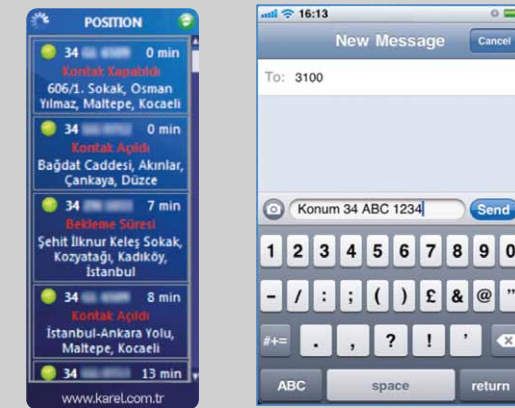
POSITION

34 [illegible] 0 min
Kontak Kapatıldı
606/1. Sokak, Osman Yılmaz, Maltepe, Kocaeli

34 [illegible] 0 min
Kontak Açıldı
Bağdat Caddesi, Akınlar, Çankaya, Düzce

34 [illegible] 7 min
Bekleme Süresi
Şehit İlknur Keleş Sokak, Kozyatağı, Kadıköy, İstanbul

34 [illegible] 8 min
Kontak Açıldı
İstanbul-Ankara Yolu, Maltepe, Kocaeli

34 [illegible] 13 min

www.karel.com.tr

16:13

New Message
Cancel

To: 3100

Konum 34 ABC 1234
Send

1 2 3 4 5 6 7 8 9 0
- / : ; ( ) £ & @ "
#+= . , ? ! '
ABC space return